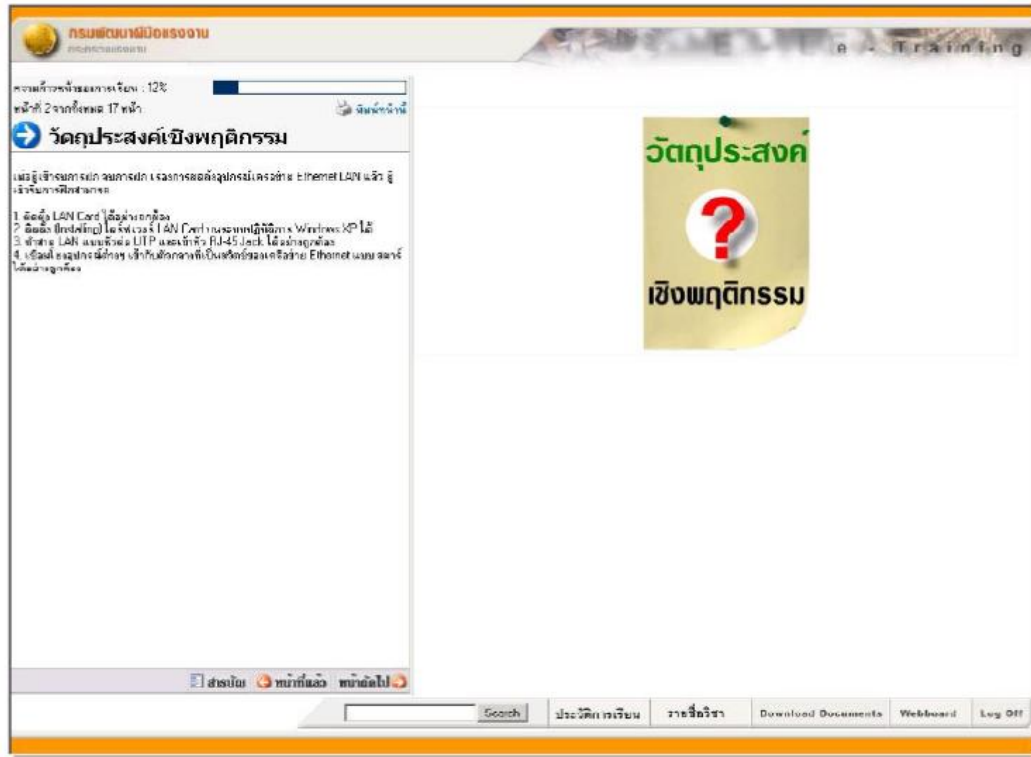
กรมพัฒนาฝีมือแรงงาน
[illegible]

e - Training

ความก้าวหน้าของการเรียน : 12%
หน้าที่ 2 จากทั้งหมด 17 หน้า
พิมพ์หน้านี้

วัตถุประสงค์เชิงพฤติกรรม

เมื่อผู้เข้ารับการฝึกอบรมการติดตั้งอุปกรณ์เครือข่าย Ethernet LAN แล้ว ผู้เข้ารับการฝึกสามารถ

1. ติดตั้ง LAN Card ได้อย่างถูกต้อง
2. ติดตั้ง (Installing) ไดร์เวอร์ LAN Card บนระบบปฏิบัติการ Windows XP ได้
3. ทำสาย LAN แบบตีเกลียว UTP และเข้าหัว RJ-45 Jack ได้อย่างถูกต้อง
4. เชื่อมโยงอุปกรณ์ต่างๆ เข้ากับศูนย์กลางที่เป็นสวิตช์ของเครือข่าย Ethernet แบบสตาร์ได้อย่างถูกต้อง

วัตถุประสงค์
?
เชิงพฤติกรรม

สารบัญ หน้าที่แล้ว หน้าถัดไป

Search | ประวัติการเรียน | รายชื่อวิชา | Download Documents | Webboard | Log Off